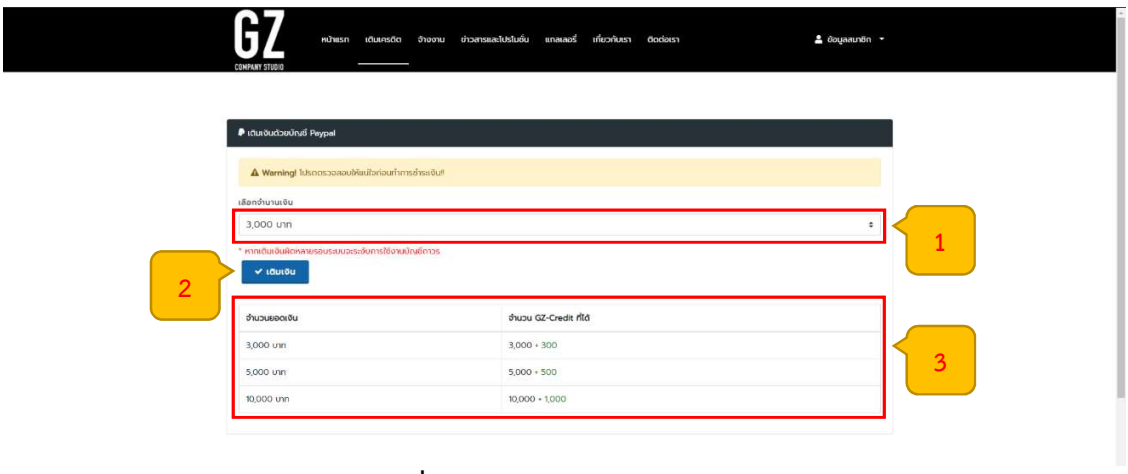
GZ
COMPANY STUDIO

หน้าแรก เติมเครดิต จ้างงาน ข่าวสารและโปรโมชั่น แกลเลอรี่ เกี่ยวกับเรา ติดต่อเรา

ข้อมูลสมาชิก

เติมเงินด้วยบัญชี Paypal

Warning! โปรดตรวจสอบให้แน่ใจก่อนทำการชำระเงิน!!

เลือกจำนวนเงิน

3,000 บาท

1

* หากเติมเงินผิดหลายรอบระบบจะระงับการใช้งานบัญชีถาวร

2

เติมเงิน

| จำนวนยอดเงิน | จำนวน GZ-Credit ที่ได้ |
|---|---|
| 3,000 บาท | 3,000 + 300 |
| 5,000 บาท | 5,000 + 500 |
| 10,000 บาท | 10,000 + 1,000 |

3